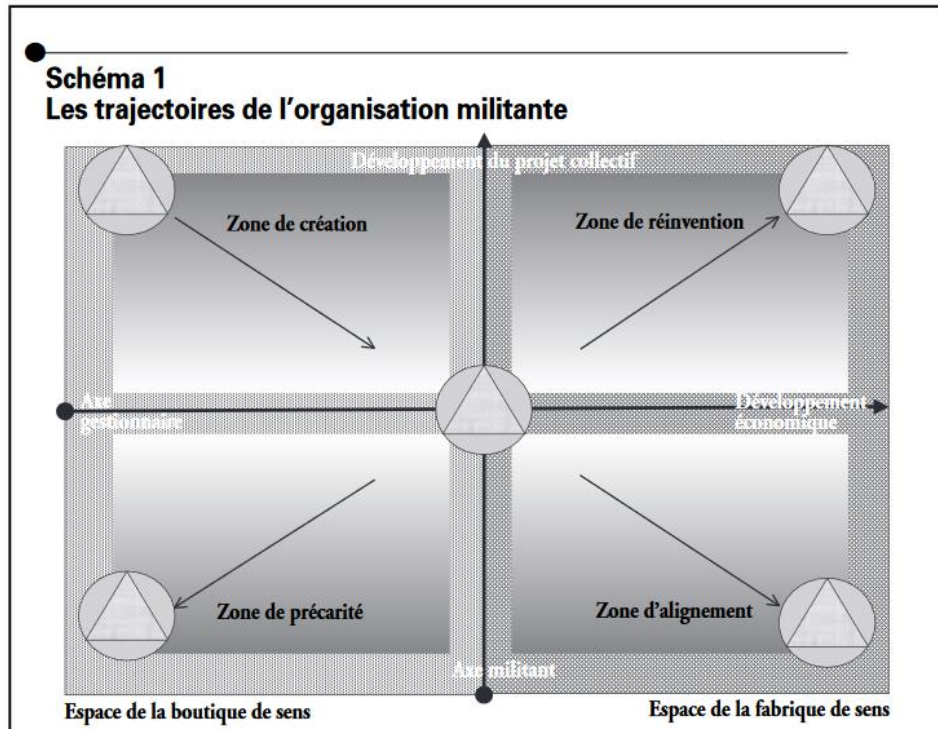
Schéma 1
Les trajectoires de l'organisation militante

Développement du projet collectif

Zone de création

Zone de réinvention

Axe gestionnaire

Développement économique

Zone de précarité

Zone d'alignement

Axe militant

Espace de la boutique de sens

Espace de la fabrique de sens